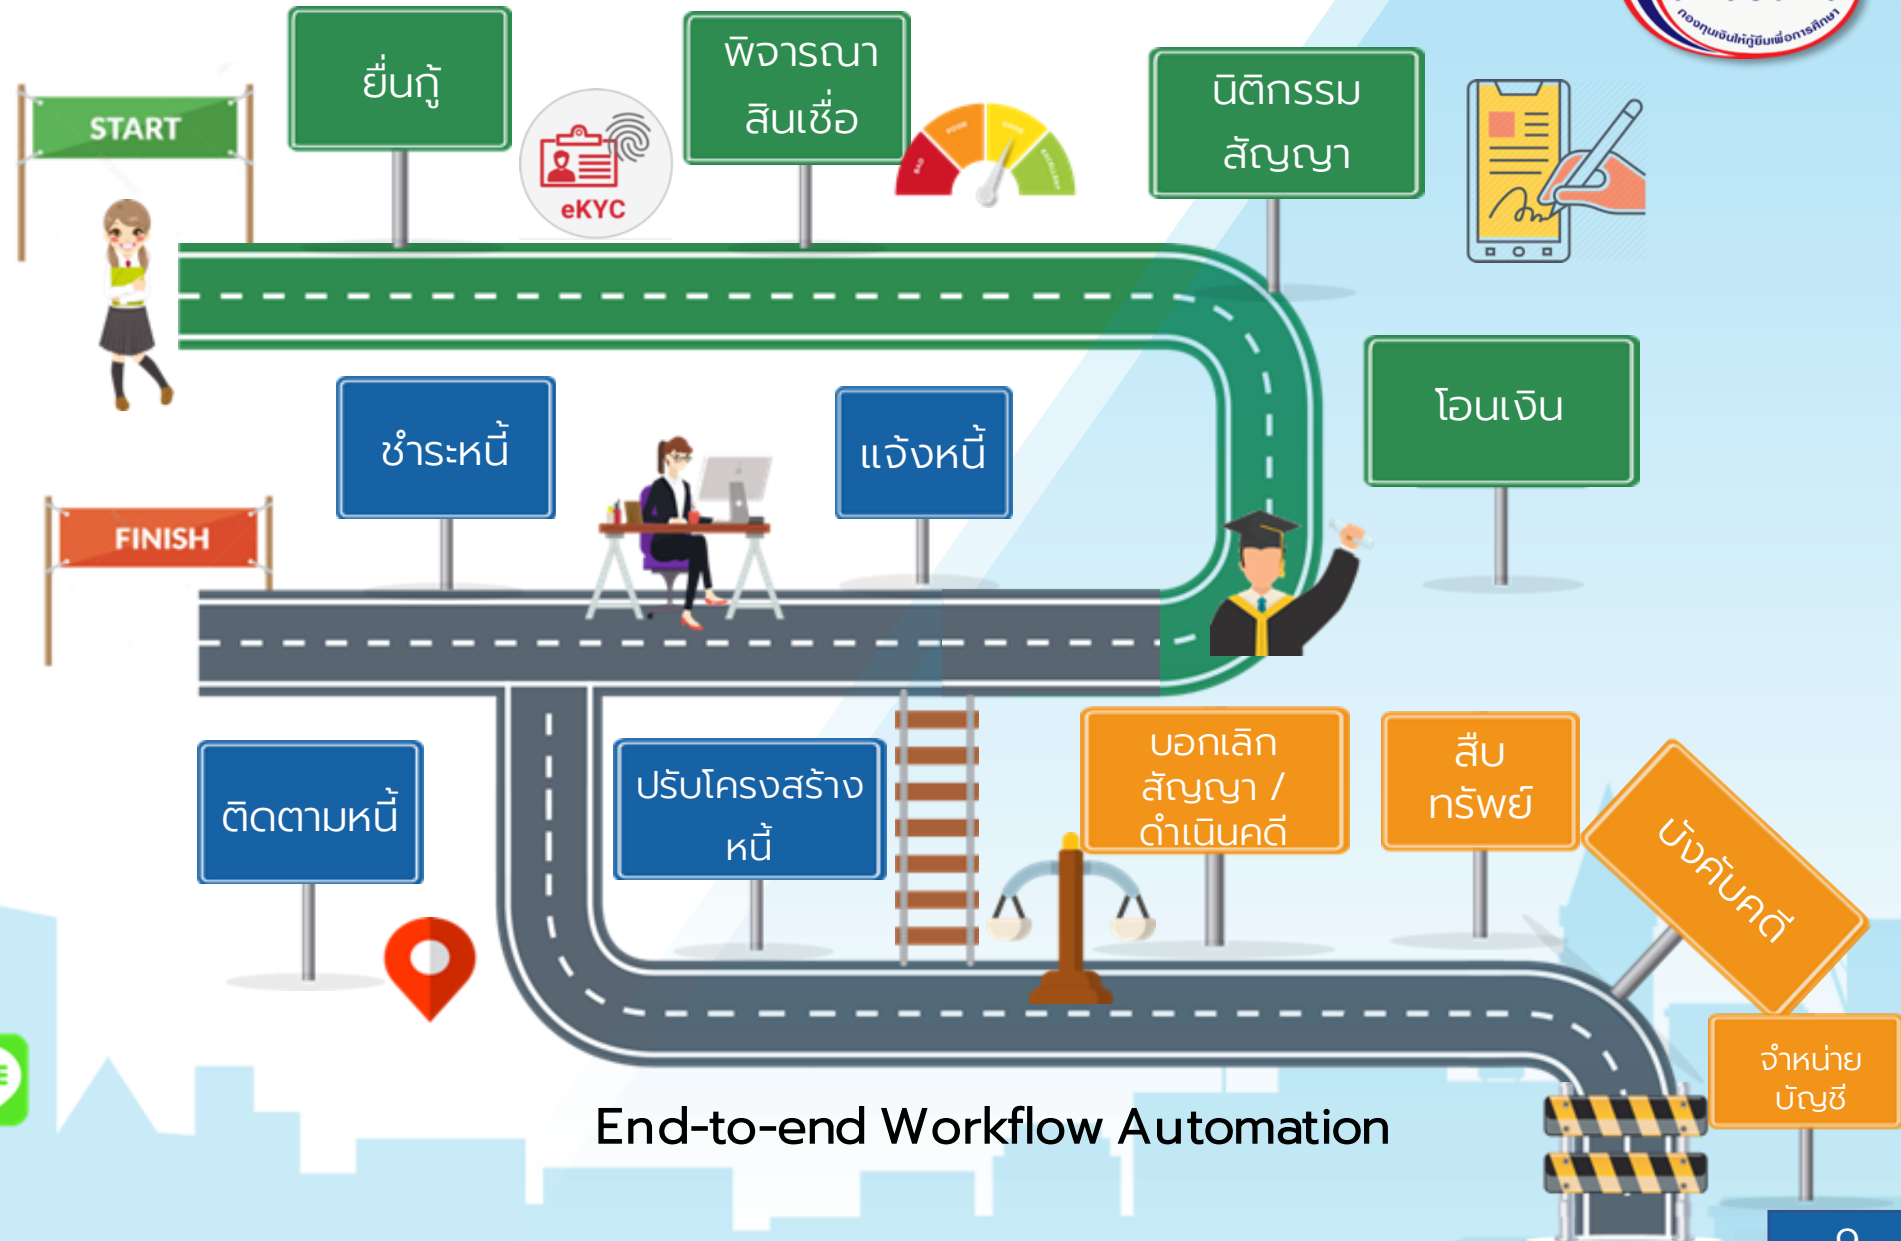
กองทุนเงินให้กู้ยืมเพื่อการศึกษา

START

ยื่นกู้

eKYC

พิจารณา สินเชื่อ

นิติกรรม สัญญา

โอนเงิน

ชำระหนี้

แจ้งหนี้

FINISH

ติดตามหนี้

ปรับโครงสร้าง หนี้

บอกเลิก สัญญา / ดำเนินคดี

สืบ ทรัพย์

บังคับคดี

จำหน่าย บัญชี

End-to-end Workflow Automation